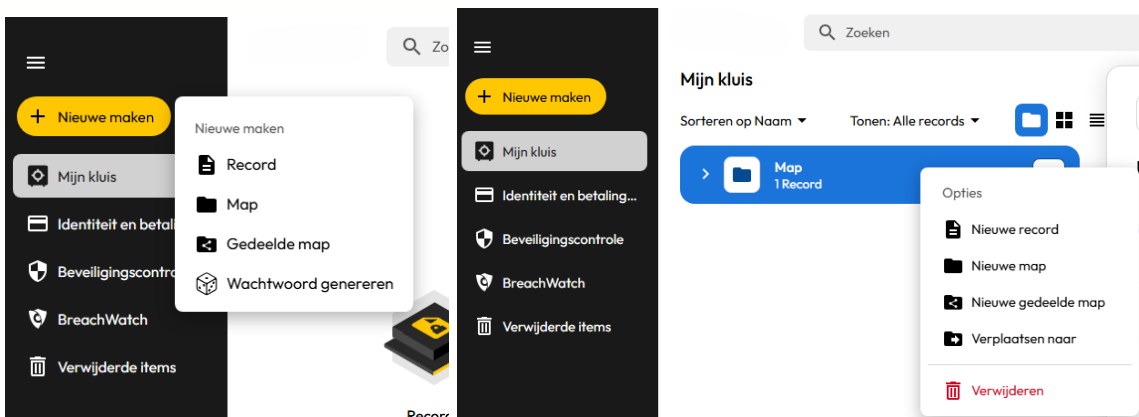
Zo

Nieuwe maken

Mijn kluis

Identiteit en betal

Beveiligingscontro

BreachWatch

Verwijderde items

Nieuwe maken

Record

Map

Gedeelde map

Wachtwoord genereren

Record

Nieuwe maken

Mijn kluis

Identiteit en betaling...

Beveiligingscontrole

BreachWatch

Verwijderde items

Zoeken

Mijn kluis

Sorteren op Naam

Tonen: Alle records

Map
1 Record

Opties

Nieuwe record

Nieuwe map

Nieuwe gedeelde map

Verplaatsen naar

Verwijderen